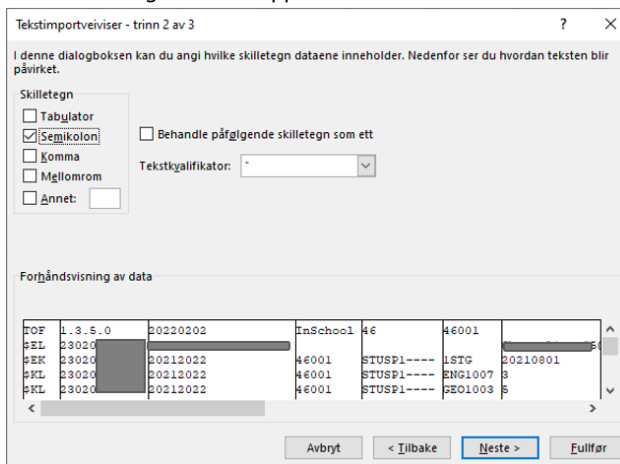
Tekstimportveiviser - trinn 2 av 3

?

X

I denne dialogboksen kan du angi hvilke skilletegn dataene inneholder. Nedenfor ser du hvordan teksten blir påvirket.

Skilletegn

Tabulator

Semikolon

Komma

Mellomrom

Annet:

Behandle påfølgende skilletegn som ett

Tekstkvalifikator: "

Forhåndsvisning av data

| TOF | 1.3.5.0 | 20220202 | InSchool | 46 | 46001 | |
|---|---|---|---|---|---|---|
| SEL | 23020 | | | | | |
| SEK | 23020 | 20212022 | 46001 | STUSP1---- | 1STG | 20210801 |
| SKL | 23020 | 20212022 | 46001 | STUSP1---- | ENG1007 | 3 |
| SKL | 23020 | 20212022 | 46001 | STUSP1---- | GEO1003 | 5 |

Avbryt

< Tilbake

Neste >

Fullfør